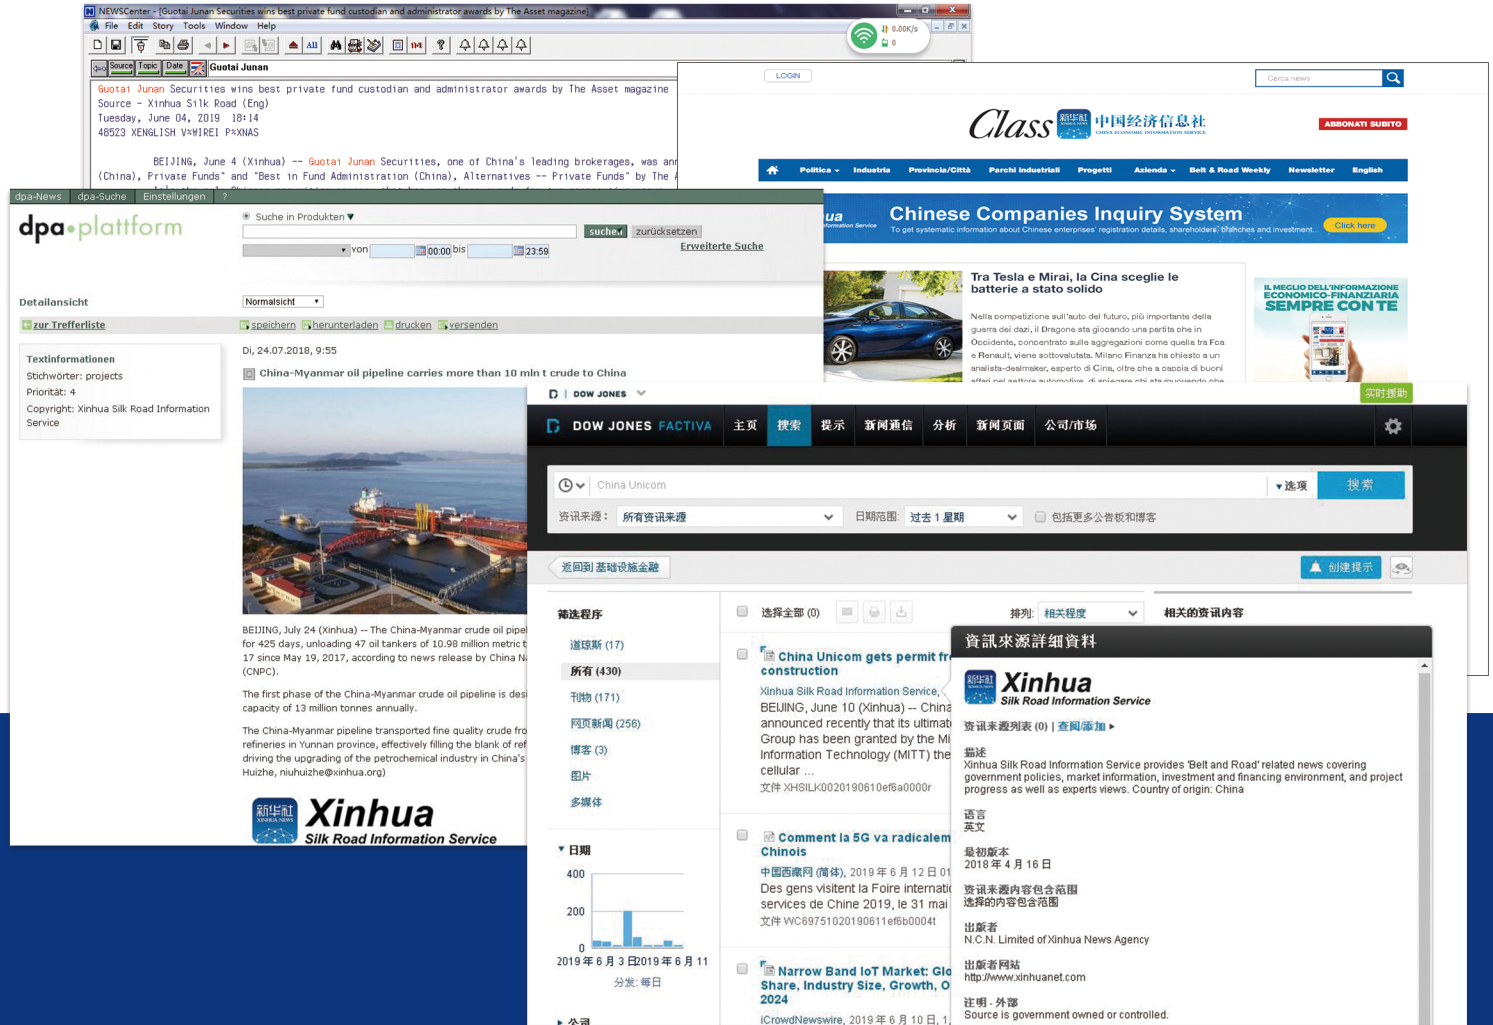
NEWSCenter - [Guotai Junan Securities wins best private fund custodian and administrator awards by The Asset magazine]
File Edit Story Tools Window Help
0.00K/s
0
Source Topic Date
Guotai Junan

Guotai Junan Securities wins best private fund custodian and administrator awards by The Asset magazine
Source - Xinhua Silk Road (Eng)
Tuesday, June 04, 2019 18:14
48523 XENGLISH V¤WIREI P¤XNAS

BEIJING, June 4 (Xinhua) -- Guotai Junan Securities, one of China's leading brokerages, was an
(China), Private Funds" and "Best in Fund Administration (China), Alternatives -- Private Funds" by The A

LOGIN
Cerca news
Class 中国经济信息社 CHINA ECONOMIC INFORMATION SERVICE
ABBONATI SUBITO
Politica Industria Provincia/Città Parchi industriali Progetti Azienda Belt & Road Weekly Newsletter English
Chinese Companies Inquiry System
To get systematic information about Chinese enterprises' registration details, shareholders, branches and investment...
Click here
Tra Tesla e Mirai, la Cina sceglie le batterie a stato solido
Nella competizione sull'auto del futuro, più importante della guerra dei dazi, il Dragone sta giocando una partita che in Occidente, concentrato sulle aggregazioni come quella tra Fca e Renault, viene sottovalutata. Milano Finanza ha chiesto a un analista-dealmaker, esperto di Cina, oltre che a caccia di buoni affari nel settore automotive, di spiegare cosa si sta muovendo che
IL MEGLIO DELL'INFORMAZIONE ECONOMICO-FINANZIARIA SEMPRE CON TE

dpa-News dpa-Suche Einstellungen ?
dpa•platform
Suche in Produkten
suchen zurücksetzen
von 00:00 bis 23:59
Erweiterte Suche
Detailansicht Normalsicht
zur Trefferliste speichern herunterladen drucken versenden
Textinformationen
Stichwörter: projects
Priorität: 4
Copyright: Xinhua Silk Road Information Service
Di, 24.07.2018, 9:55
China-Myanmar oil pipeline carries more than 10 mln t crude to China
BEIJING, July 24 (Xinhua) -- The China-Myanmar crude oil pipel for 425 days, unloading 47 oil tankers of 10.98 million metric t 17 since May 19, 2017, according to news release by China N (CNPC).
The first phase of the China-Myanmar crude oil pipeline is desi capacity of 13 million tonnes annually.
The China-Myanmar pipeline transported fine quality crude fro refineries in Yunnan province, effectively filling the blank of ref driving the upgrading of the petrochemical industry in China's Huizhe, niuhuizhe@xinhua.org)
新华社 XINHUA NEWS Xinhua Silk Road Information Service

DOW JONES
实时援助
DOW JONES FACTIVA 主页 搜索 提示 新闻通信 分析 新闻页面 公司/市场
China Unicom
选项 搜索
资讯来源: 所有资讯来源 日期范围: 过去 1 星期 包括更多公告板和博客
返回到 基础设施金融
创建提示
筛选程序
道琼斯 (17)
所有 (430)
刊物 (171)
网页新闻 (256)
博客 (3)
图片
多媒体
日期
400
200
0
2019 年 6 月 3 日 2019 年 6 月 11
分发: 每日
公司
选择全部 (0)
排列: 相关程度
相关的资讯内容
China Unicom gets permit fr construction
Xinhua Silk Road Information Service,
BEIJING, June 10 (Xinhua) -- China announced recently that its ultimat Group has been granted by the Mi Information Technology (MITT) the cellular ...
文件 XHSILK0020190610ef6a0000r
Comment la 5G va radicalem Chinois
中国西藏网 (简体), 2019 年 6 月 12 日 01
Des gens visitent la Foire internati services de Chine 2019, le 31 mai
文件 WC69751020190611ef6b0004t
Narrow Band IoT Market: Glo Share, Industry Size, Growth, O 2024
iCrowdNewswire, 2019 年 6 月 10 日, 1
資訊來源詳細資料
Xinhua Silk Road Information Service
資訊來源列表 (0) | 查閱添加
描述
Xinhua Silk Road Information Service provides 'Belt and Road' related news covering government policies, market information, investment and financing environment, and project progress as well as experts views. Country of origin: China
语言
英文
最初版本
2018 年 4 月 16 日
资讯来源内容包含范围
选择的内容包含范围
出版者
N.C.N. Limited of Xinhua News Agency
出版者网站
http://www.xinhuanet.com
注明 - 外部
Source is government owned or controlled.